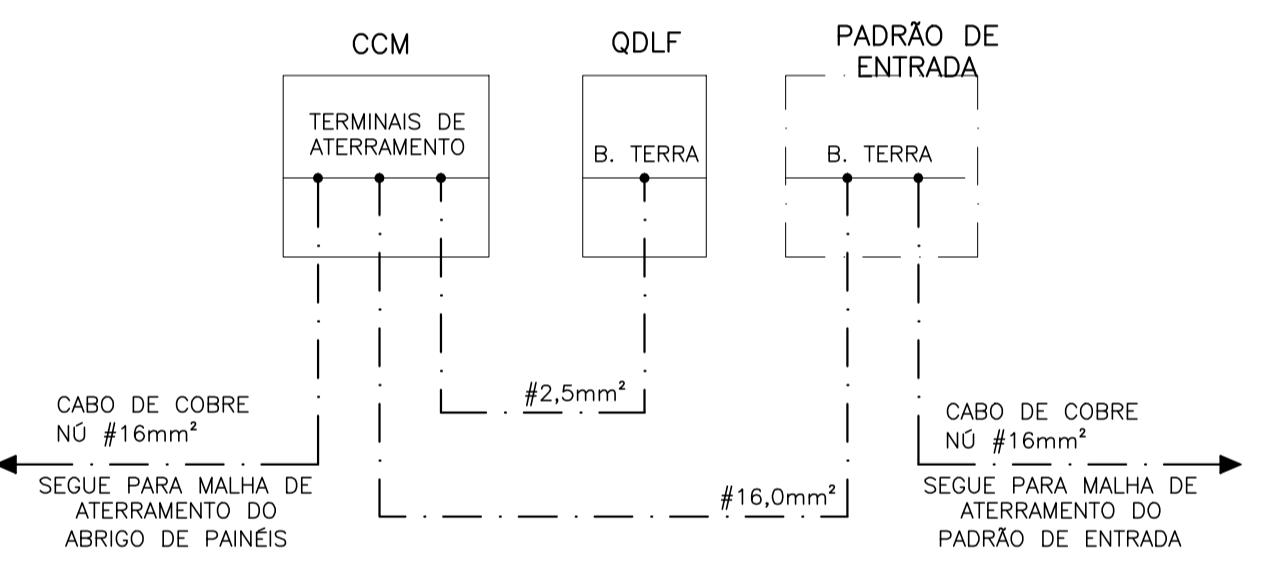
CCM

TERMINAIS DE ATERRAMENTO

QDLF

B. TERRA

PADRÃO DE ENTRADA

B. TERRA

#2,5mm²

CABO DE COBRE NÚ #16mm²

SEGUE PARA MALHA DE ATERRAMENTO DO ABRIGO DE PAINÉIS

#16,0mm²

CABO DE COBRE NÚ #16mm²

SEGUE PARA MALHA DE ATERRAMENTO DO PADRÃO DE ENTRADA